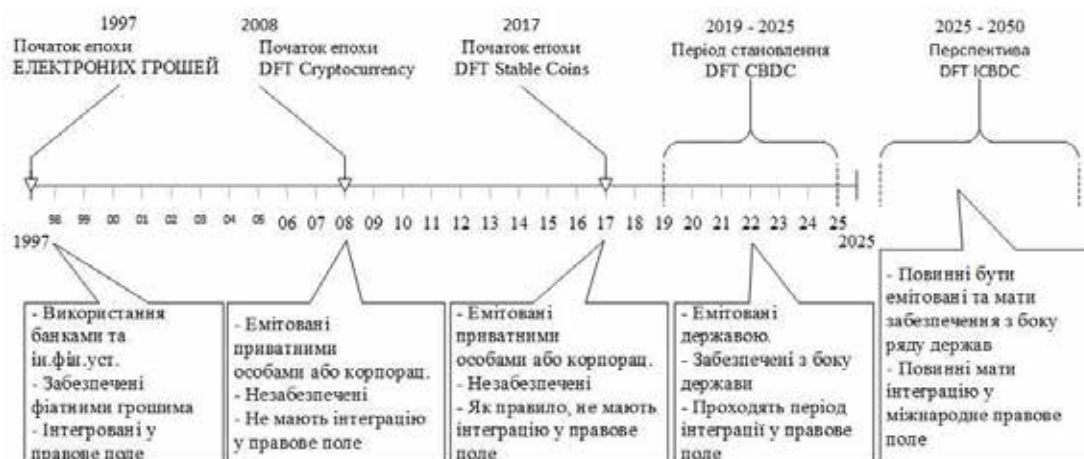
1997
Початок епохи
ЕЛЕКТРОНИХ ГРОШЕЙ

2008
Початок епохи
DFT Cryptocurrency

2017
Початок епохи
DFT Stable Coins

2019 - 2025
Період становлення
DFT CBDC

2025 - 2050
Перспектива
DFT ICBDC

98 99 00 01 02 03 04 05 06 07 08 09 10 11 12 13 14 15 16 17 18 19 20 21 22 23 24 25

1997

2025

- Використання банками та ін.фін.уст.
- Забезпечені фіатними грошима
- Інтегровані у правове поле

- Емітовані приватними особами або корпорац.
- Незабезпечені
- Не мають інтеграцію у правове поле

- Емітовані приватними особами або корпорац.
- Незабезпечені
- Як правило, не мають інтеграцію у правове поле

- Емітовані державою.
- Забезпечені з боку держави
- Проходять період інтеграції у правове поле

- Повинні бути емітовані та мати забезпечення з боку ряду держав
- Повинні мати інтеграцію у міжнародне правове поле